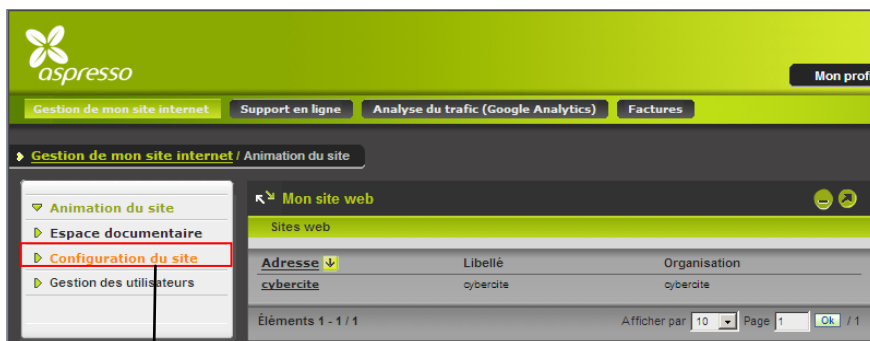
aspresso

Mon profi

Gestion de mon site internet | Support en ligne | Analyse du trafic (Google Analytics) | Factures

Gestion de mon site internet / Animation du site

Animation du site
Espace documentaire
Configuration du site
Gestion des utilisateurs

Mon site web

Sites web

| Adresse | Libellé | Organisation |
|---|---|---|
| cybercite | cybercite | cybercite |

Éléments 1 - 1 / 1

Afficher par 10 Page 1 Ok / 1